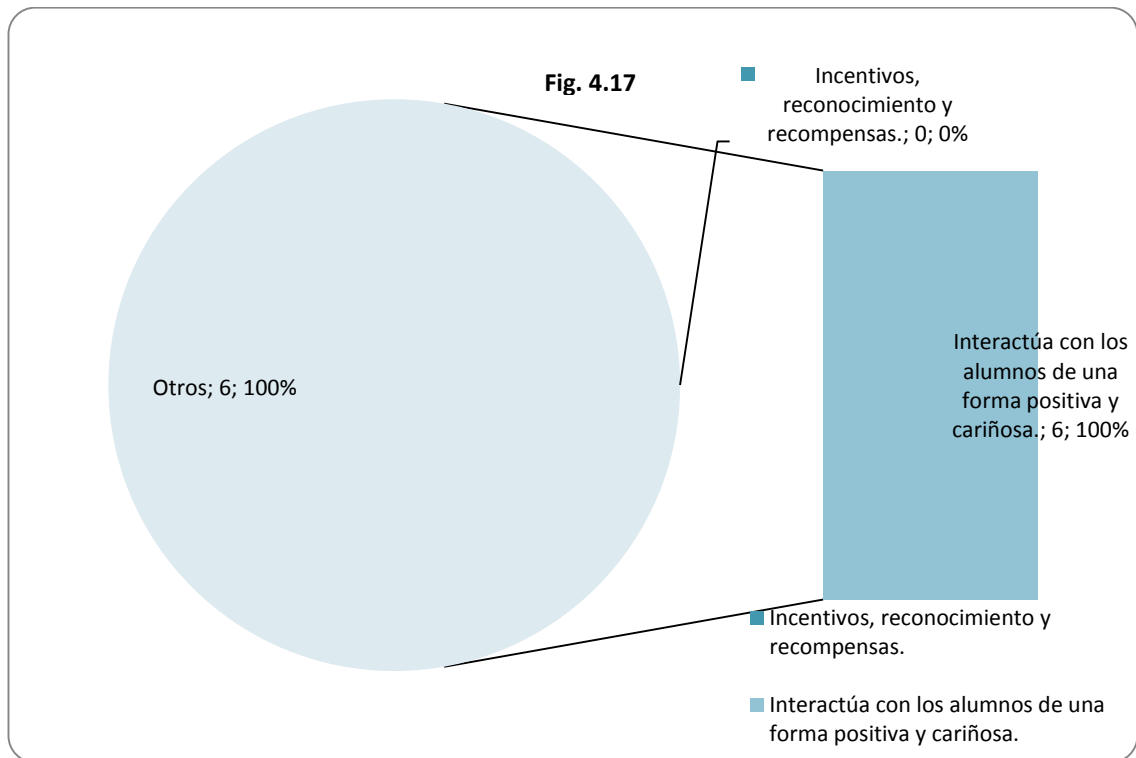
Fig. 4.17

Incentivos, reconocimiento y recompensas.; 0; 0%

Otros; 6; 100%

Interactúa con los alumnos de una forma positiva y cariñosa.; 6; 100%

Incentivos, reconocimiento y recompensas.

Interactúa con los alumnos de una forma positiva y cariñosa.